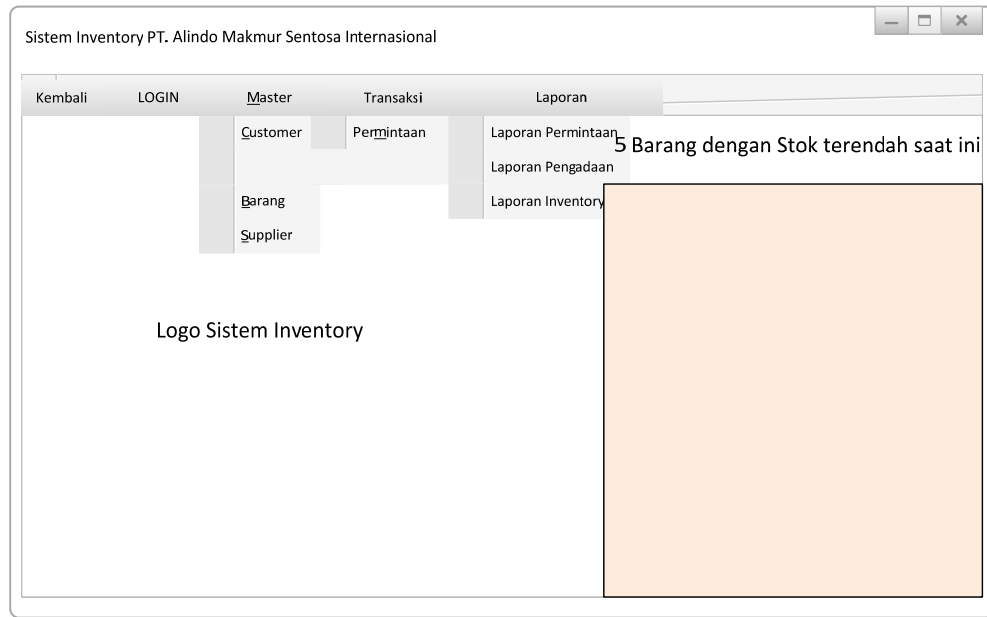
Sistem Inventory PT. Alindo Makmur Sentosa Internasional

Kembali LOGIN Master Transaksi Laporan

Customer

Barang

Supplier

Permintaan

Laporan Permintaan

Laporan Pengadaan

Laporan Inventory

5 Barang dengan Stok terendah saat ini

Logo Sistem Inventory